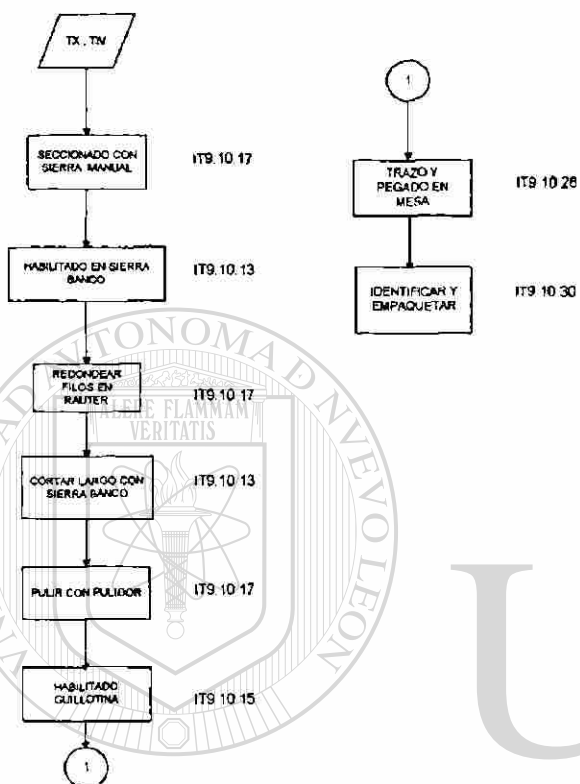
TX , TN

SECCIONADO CON SIERRA MANUAL

IT9.10.17

HABILITADO EN SIERRA BANCO

IT9.10.13

REDONDEAR FILOS EN RAUTER

IT9.10.17

CORTAR LARGO CON SIERRA BANCO

IT9.10.13

PULIR CON PULIDOR

IT9.10.17

HABILITADO GUILLOTINA

IT9.10.15

1

1

TRAZO Y PEGADO EN MESA

IT9.10.26

IDENTIFICAR Y EMPAQUETAR

IT9.10.30

AUTONOMA DE NUEVO LEON

ALERE FLAMMAM VERITATIS

U